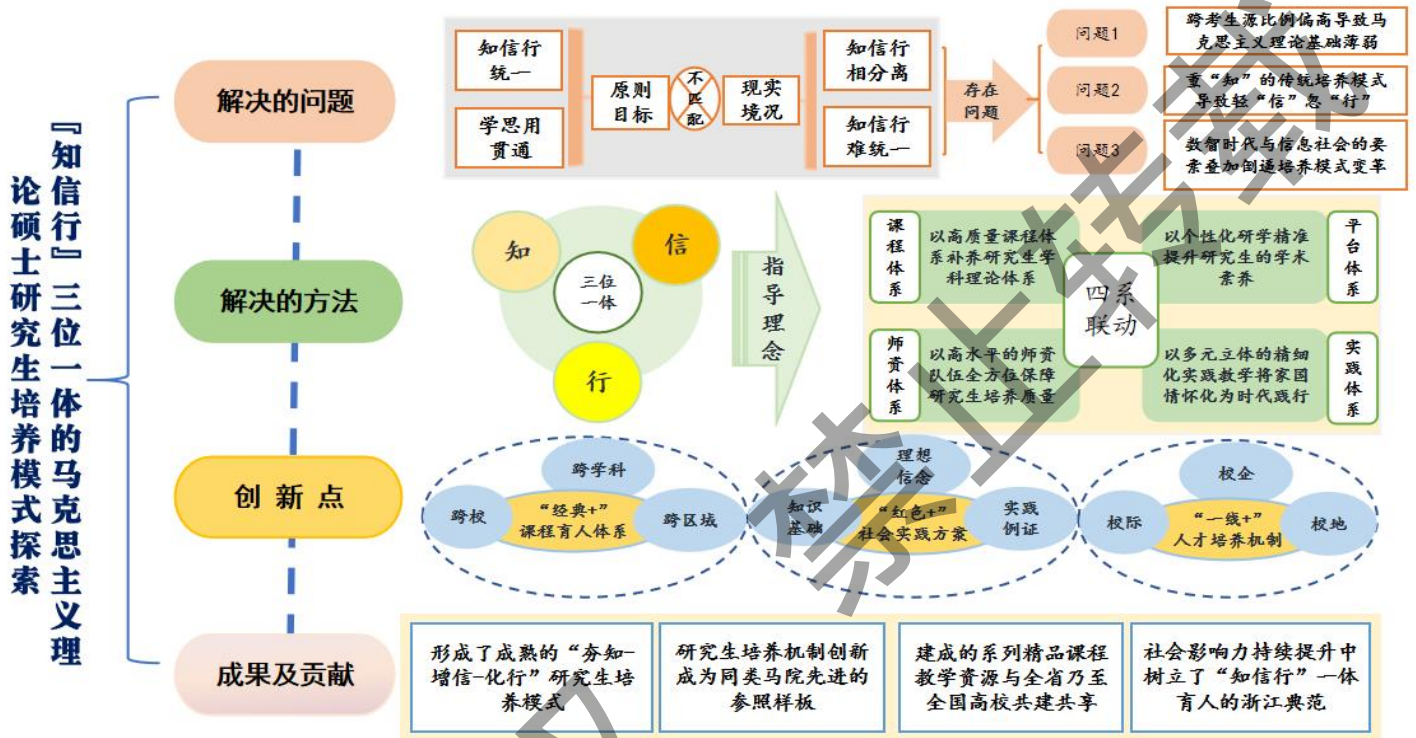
『知信行』三位一体的马克思主义理论硕士研究生培养模式探索

解决的问题

知信行统一
学思用贯通
原则目标
不匹配
现实境况
知信行相分离
知信行难统一
存在问题
问题1
跨考生源比例偏高导致马克思主义理论基础薄弱
问题2
重“知”的传统培养模式导致轻“信”忽“行”
问题3
数智时代与信息社会的要素叠加倒逼培养模式变革

解决的方法

知
信
三位一体
行
指导理念
课程体系
以高质量课程体系补养研究生学科理论体系
以个性化研学精准提升研究生的学术素养
平台体系
四系联动
师资体系
以高水平的师资队伍全方位保障研究生培养质量
以多元立体的精细化实践教学将家国情怀化为时代践行
实践体系

创新点

跨学科
跨校
“经典+”课程育人体系
跨区域
理想信念
知识基础
“红色+”社会实践方案
实践例证
校企
校际
“一线+”人才培养机制
校地

成果及贡献

形成了成熟的“夯知-增信-化行”研究生培养模式
研究生培养机制创新成为同类马院先进的参照样板
建成的系列精品课程教学资源与全省乃至全国高校共建共享
社会影响力持续提升中树立了“知信行”一体育人的浙江典范